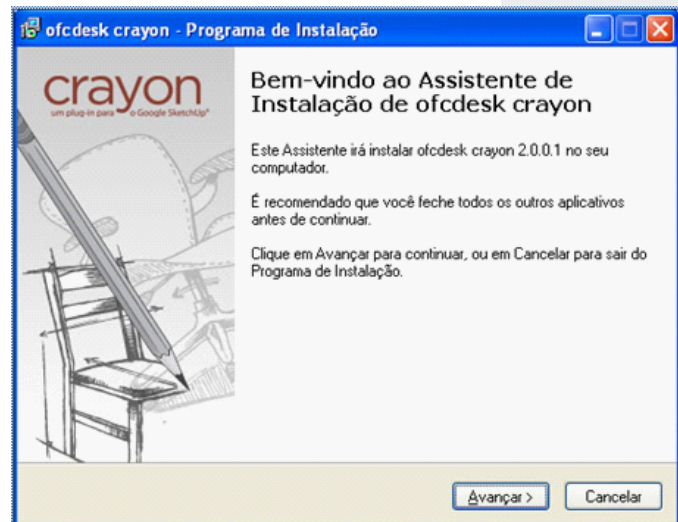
ofcdesk crayon - Programa de Instalação

crayon
um plug-in para o Google SketchUp®

Bem-vindo ao Assistente de Instalação de ofcdesk crayon

Este Assistente irá instalar ofcdesk crayon 2.0.0.1 no seu computador.

É recomendado que você feche todos os outros aplicativos antes de continuar.

Clique em Avançar para continuar, ou em Cancelar para sair do Programa de Instalação.

Avançar >
Cancelar